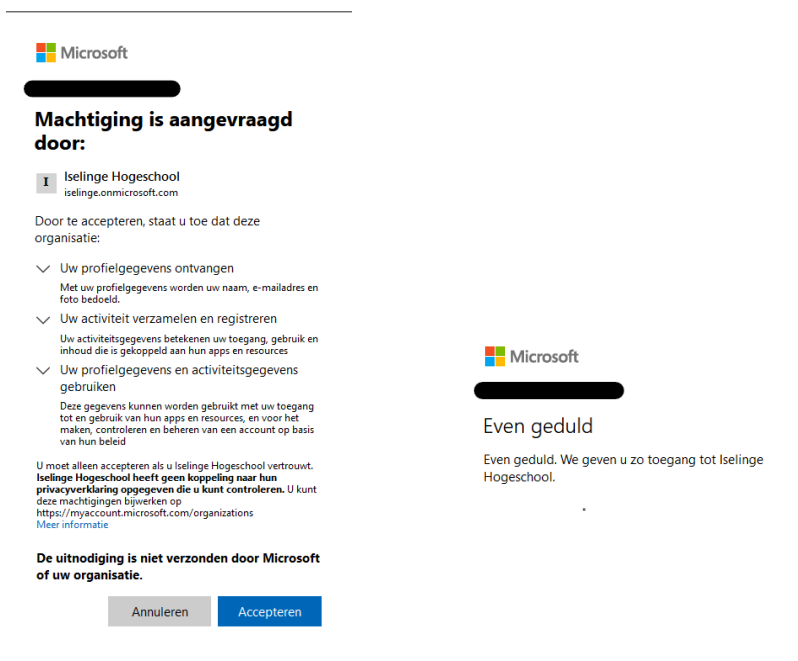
Microsoft

Machtiging is aangevraagd door:

I Iselinge Hogeschool
iselinge.onmicrosoft.com

Door te accepteren, staat u toe dat deze organisatie:

Uw profielgegevens ontvangen
Met uw profielgegevens worden uw naam, e-mailadres en foto bedoeld.

Uw activiteit verzamelen en registreren
Uw activiteitsgegevens betekenen uw toegang, gebruik en inhoud die is gekoppeld aan hun apps en resources

Uw profielgegevens en activiteitsgegevens gebruiken
Deze gegevens kunnen worden gebruikt met uw toegang tot en gebruik van hun apps en resources, en voor het maken, controleren en beheren van een account op basis van hun beleid

U moet alleen accepteren als u Iselinge Hogeschool vertrouwt. Iselinge Hogeschool heeft geen koppeling naar hun privacyverklaring opgegeven die u kunt controleren. U kunt deze machtigingen bijwerken op https://myaccount.microsoft.com/organizations
Meer informatie

De uitnodiging is niet verzonden door Microsoft of uw organisatie.

Annuleren Accepteren

Microsoft

Even geduld

Even geduld. We geven u zo toegang tot Iselinge Hogeschool.